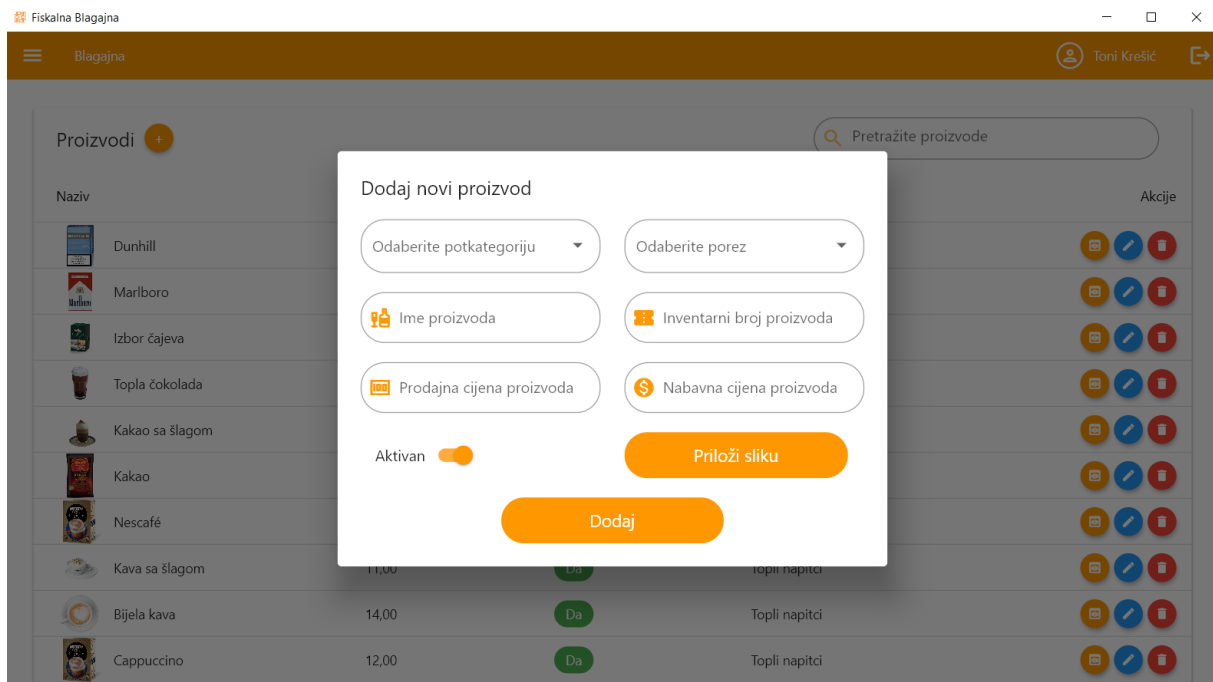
Fiskalna Blagajna

Blagajna

Toni Krešić

Proizvodi +

Pretražite proizvode

Naziv

Akcije

Dunhill

Marlboro

Izbor čajeva

Topla čokolada

Kakao sa šlagom

Kakao

Nescafé

Kava sa šlagom 11,00 Da Topli napitci

Bijela kava 14,00 Da Topli napitci

Cappuccino 12,00 Da Topli napitci

Dodaj novi proizvod

Odaberite potkategoriju

Odaberite porez

Ime proizvoda

Inventarni broj proizvoda

Prodajna cijena proizvoda

Nabavna cijena proizvoda

Aktivan

Priloži sliku

Dodaj